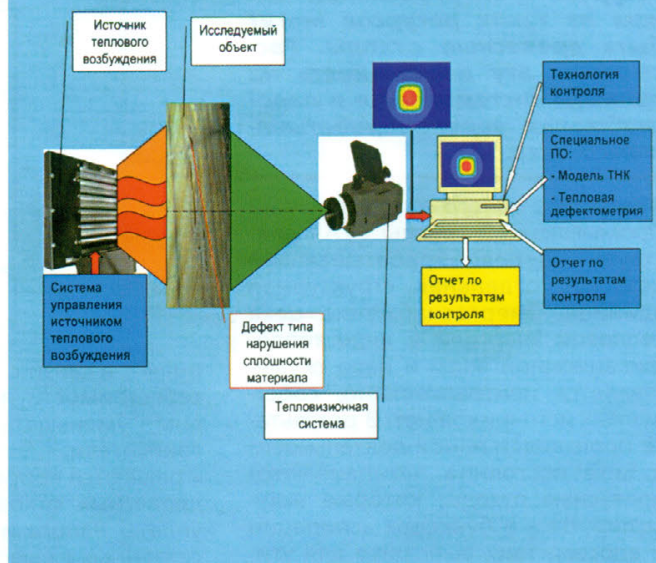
Источник теплового возбуждения

Исследуемый объект

Технология контроля

Специальное ПО:
- Модель ТНК
- Тепловая дефектометрия

Отчет по результатам контроля

Отчет по результатам контроля

Система управления источником теплового возбуждения

Дефект типа нарушения сплошности материала

Тепловизионная система